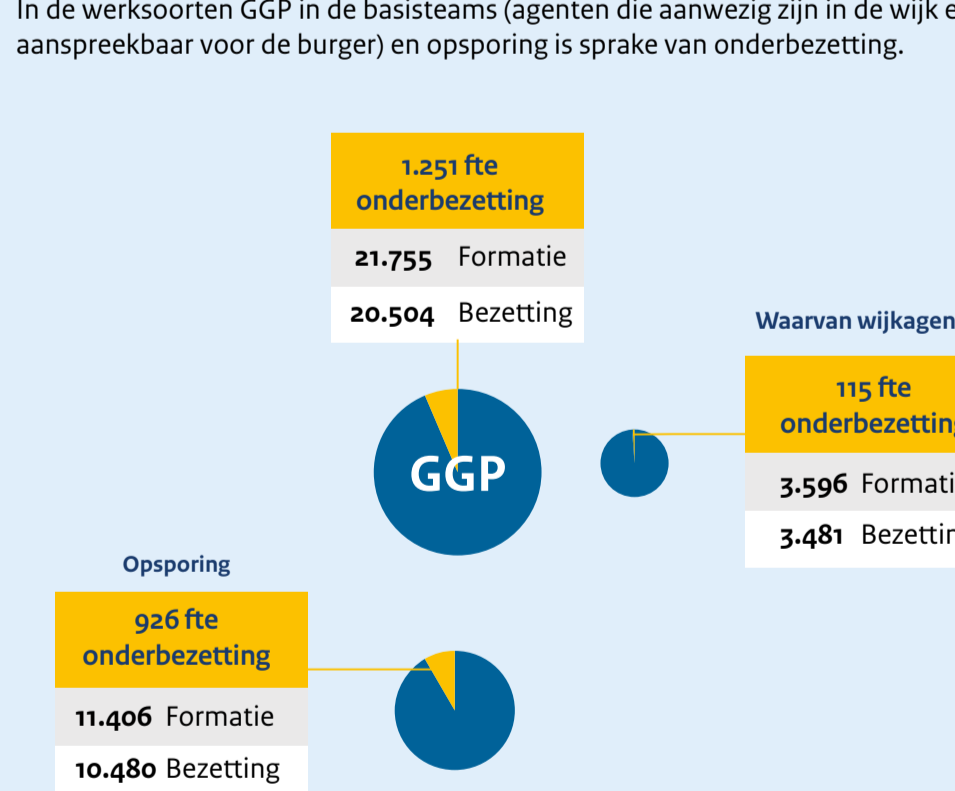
In de werksoorten GGP in de basisteams (agenten die aanwezig zijn in de wijk e aanspreekbaar voor de burger) en opsporing is sprake van onderbezetting.

1.251 fte onderbezetting

21.755 Formatie

20.504 Bezetting

GGP

Waarvan wijkagen

115 fte onderbezetting

3.596 Formati

3.481 Bezettin

Opsporing

926 fte onderbezetting

11.406 Formatie

10.480 Bezetting